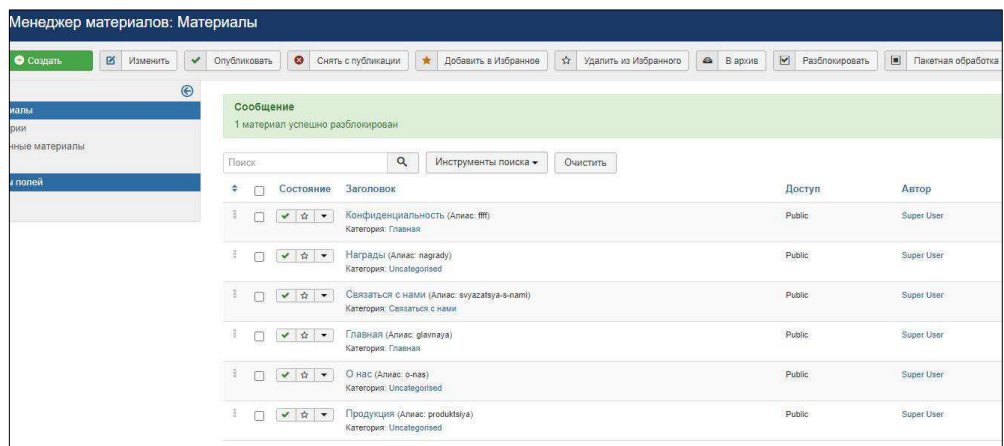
Менеджер материалов: Материалы

Создать | Изменить | Опубликовать | Снять с публикации | Добавить в Избранное | Удалить из Избранного | В архив | Разблокировать | Пакетная обработка

иалы
рии
нные материалы
ы полей

Сообщение
1 материал успешно разблокирован

Поиск | Инструменты поиска ▾ | Очистить

| | Состояние | Заголовок | Доступ | Автор |
|---|---|---|---|---|
| | | Конфиденциальность (Алиас: ffff) Категория: Главная | Public | Super User |
| | | Награды (Алиас: nagrady) Категория: Uncategorised | Public | Super User |
| | | Связаться с нами (Алиас: svyazatsya-s-nami) Категория: Связаться с нами | Public | Super User |
| | | Главная (Алиас: glavnaya) Категория: Главная | Public | Super User |
| | | О нас (Алиас: o-nas) Категория: Uncategorised | Public | Super User |
| | | Продукция (Алиас: produktsiya) Категория: Uncategorised | Public | Super User |